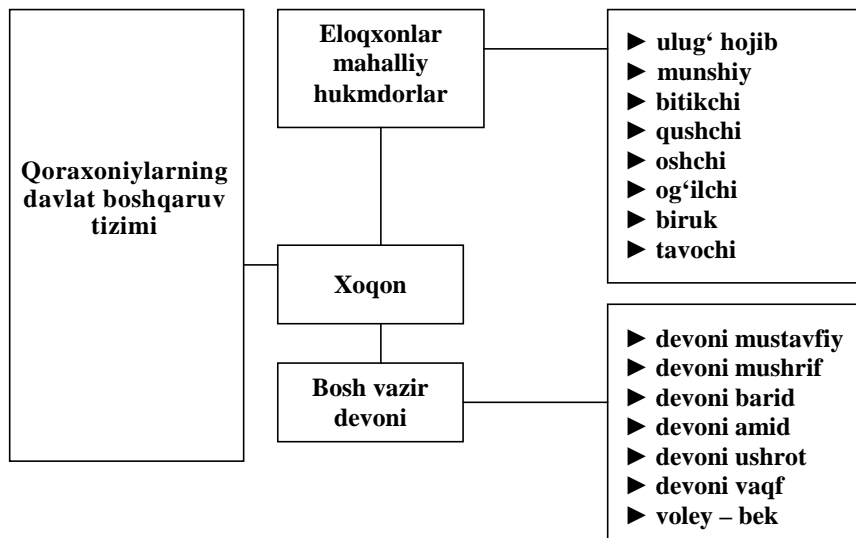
Qoraxoniylarning davlat boshqaruv tizimi

Eloqxonlar mahalliy hukmdorlar

► ulug‘ hojib
► munshiy
► bitikchi
► qushchi
► oshchi
► og‘ilchi
► biruk
► tavochi

Xoqon

Bosh vazir devoni

► devoni mustavfiy
► devoni mushrif
► devoni barid
► devoni amid
► devoni ushrot
► devoni vaqf
► voley – bek